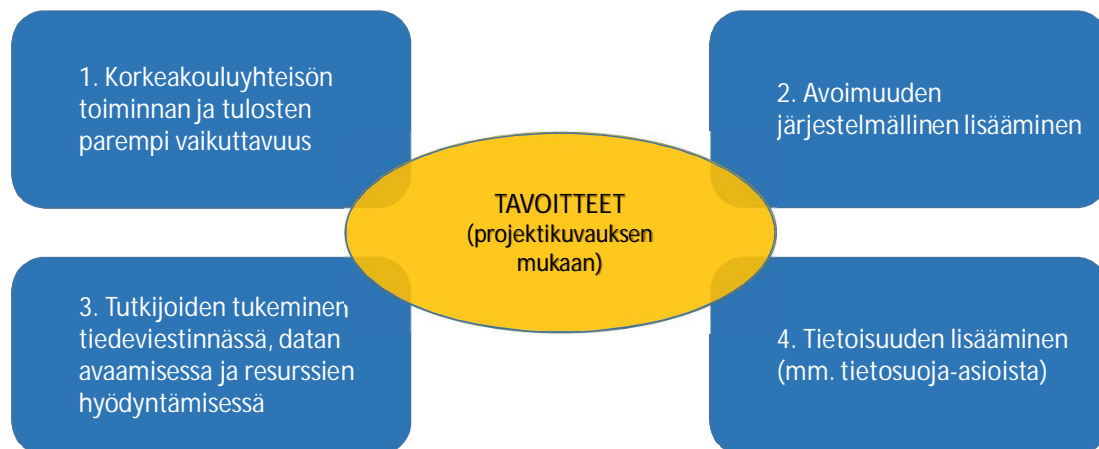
1. Korkeakouluyhteisön toiminnan ja tulosten parempi vaikuttavuus

2. Avoimuuden järjestelmällinen lisääminen

TAVOITTEET
(projektikuvauksen mukaan)

3. Tutkijoiden tukeminen tiedeviestinnässä, datan avaamisessa ja resurssien hyödyntämisessä

4. Tietoisuuden lisääminen (mm. tietosuoja-asioista)